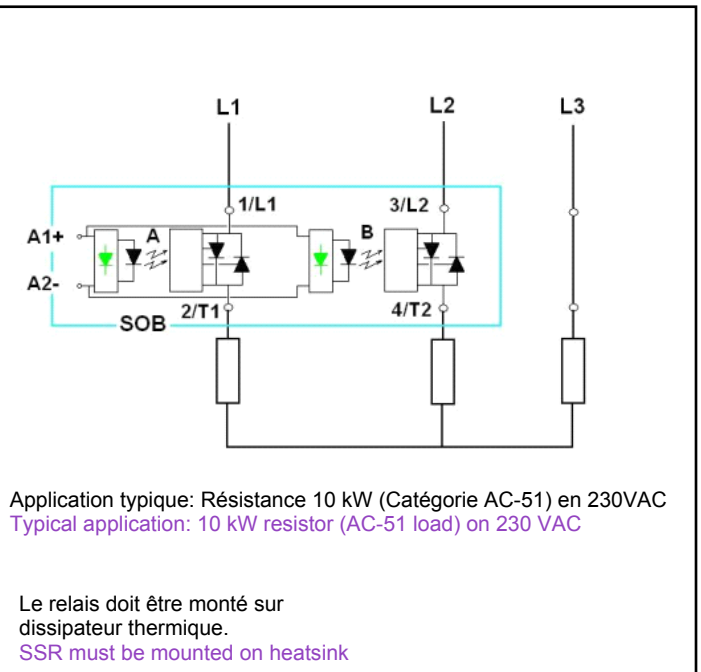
L1
L2
L3
1/L1
3/L2
A1+
A
B
A2-
2/T1
4/T2
SOB

Application typique: Résistance 10 kW (Catégorie AC-51) en 230VAC
Typical application: 10 kW resistor (AC-51 load) on 230 VAC

Le relais doit être monté sur dissipateur thermique.
SSR must be mounted on heatsink